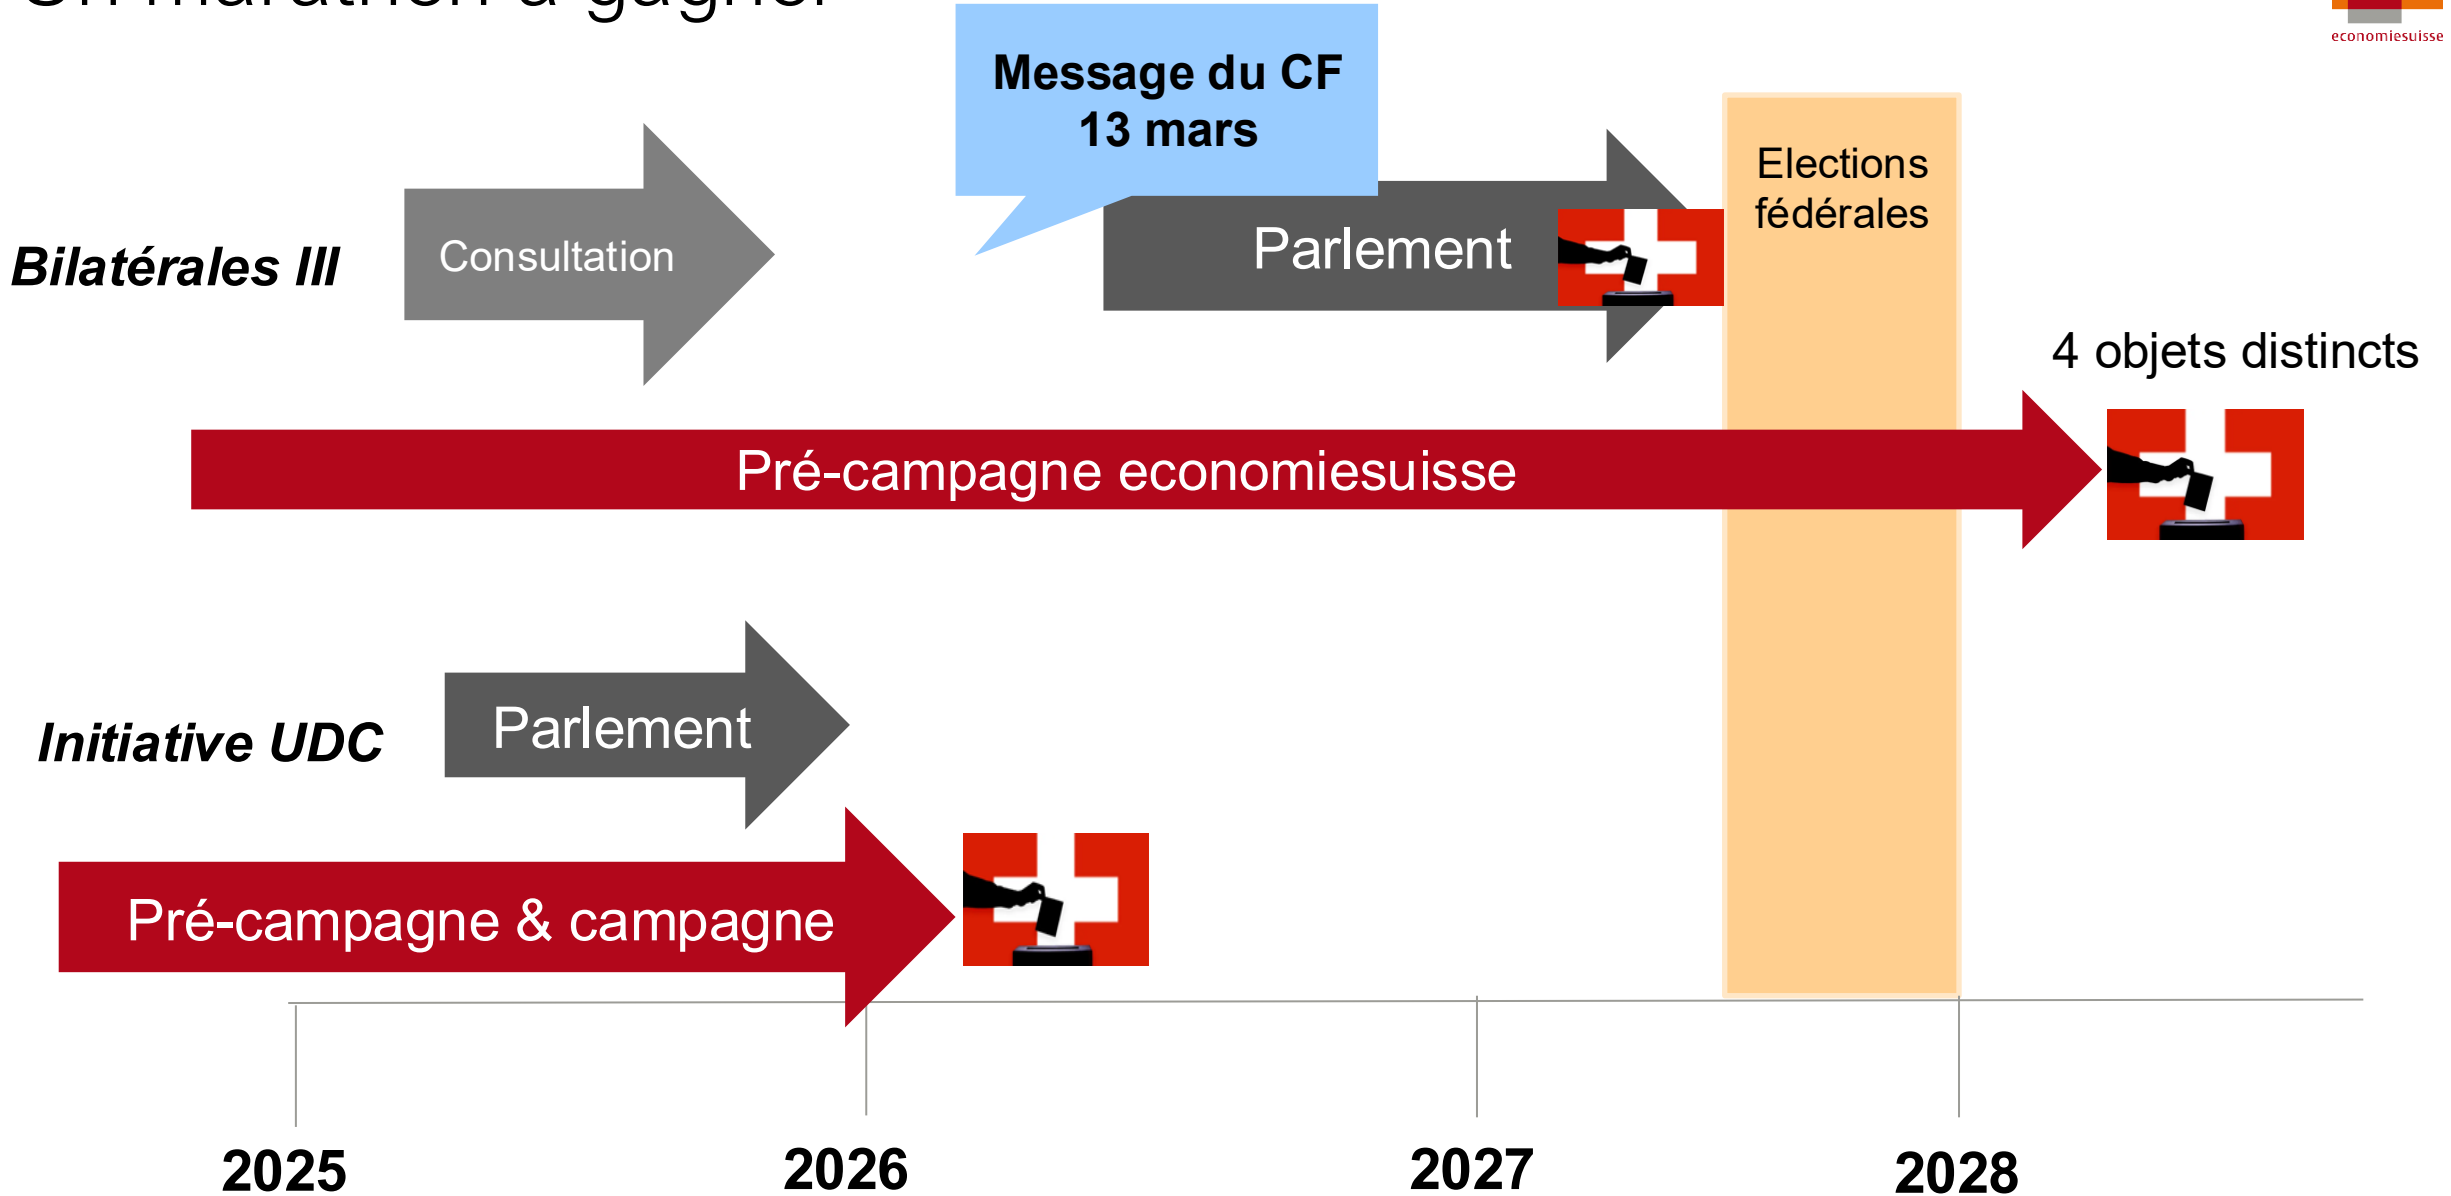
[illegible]

economiesuisse

Message du CF
13 mars

Bilatérales III

Consultation

Parlement

Elections fédérales

4 objets distincts

Pré-campagne economiesuisse

Initiative UDC

Parlement

Pré-campagne & campagne

2025

2026

2027

2028